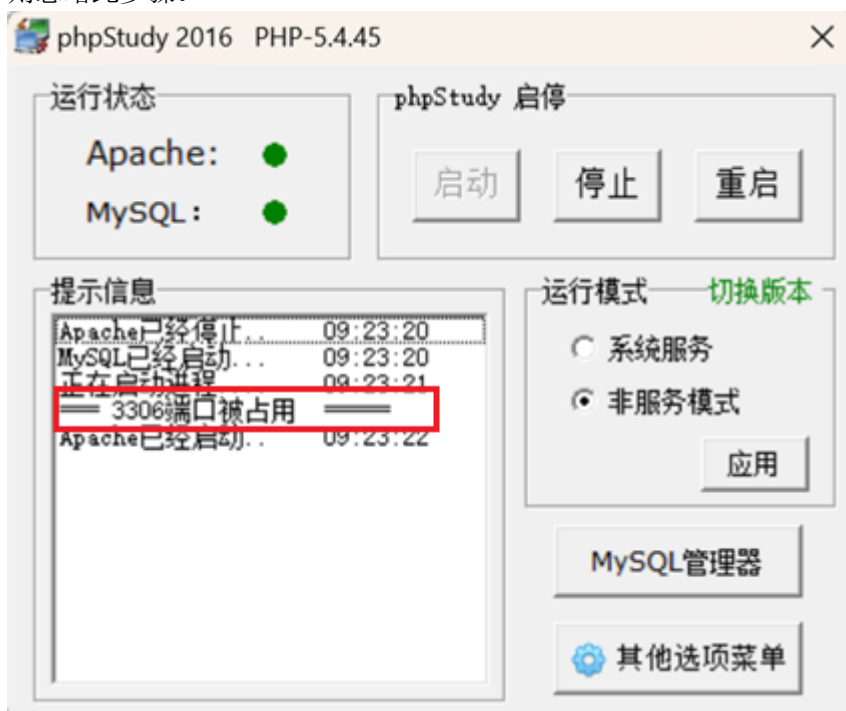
phpStudy 2016 PHP-5.4.45

运行状态

Apache:

MySQL:

phpStudy 启停

启动

停止

重启

提示信息

Apache已经停止.. 09:23:20
MySQL已经启动... 09:23:20
正在启动进程 09:23:21
══ 3306端口被占用 ══
Apache已经启动.. 09:23:22

运行模式

切换版本

系统服务

非服务模式

应用

MySQL管理器

其他选项菜单